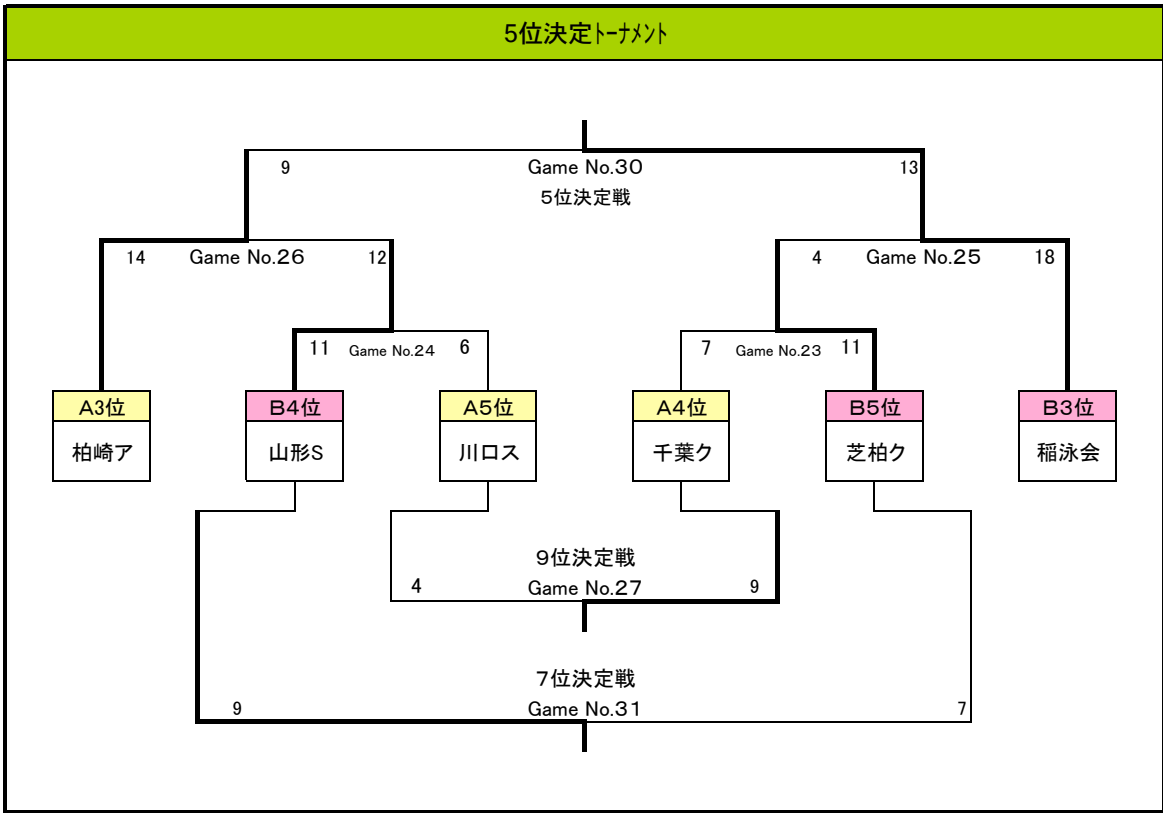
5位決定ﾄｰﾅﾒﾝﾄ

9 Game No.30 13
5位決定戦

14 Game No.26 12

4 Game No.25 18

11 Game No.24 6

7 Game No.23 11

A3位
柏崎ア

B4位
山形S

A5位
川ロス

A4位
千葉ク

B5位
芝柏ク

B3位
稲泳会

9位決定戦
4 Game No.27 9

7位決定戦
9 Game No.31 7